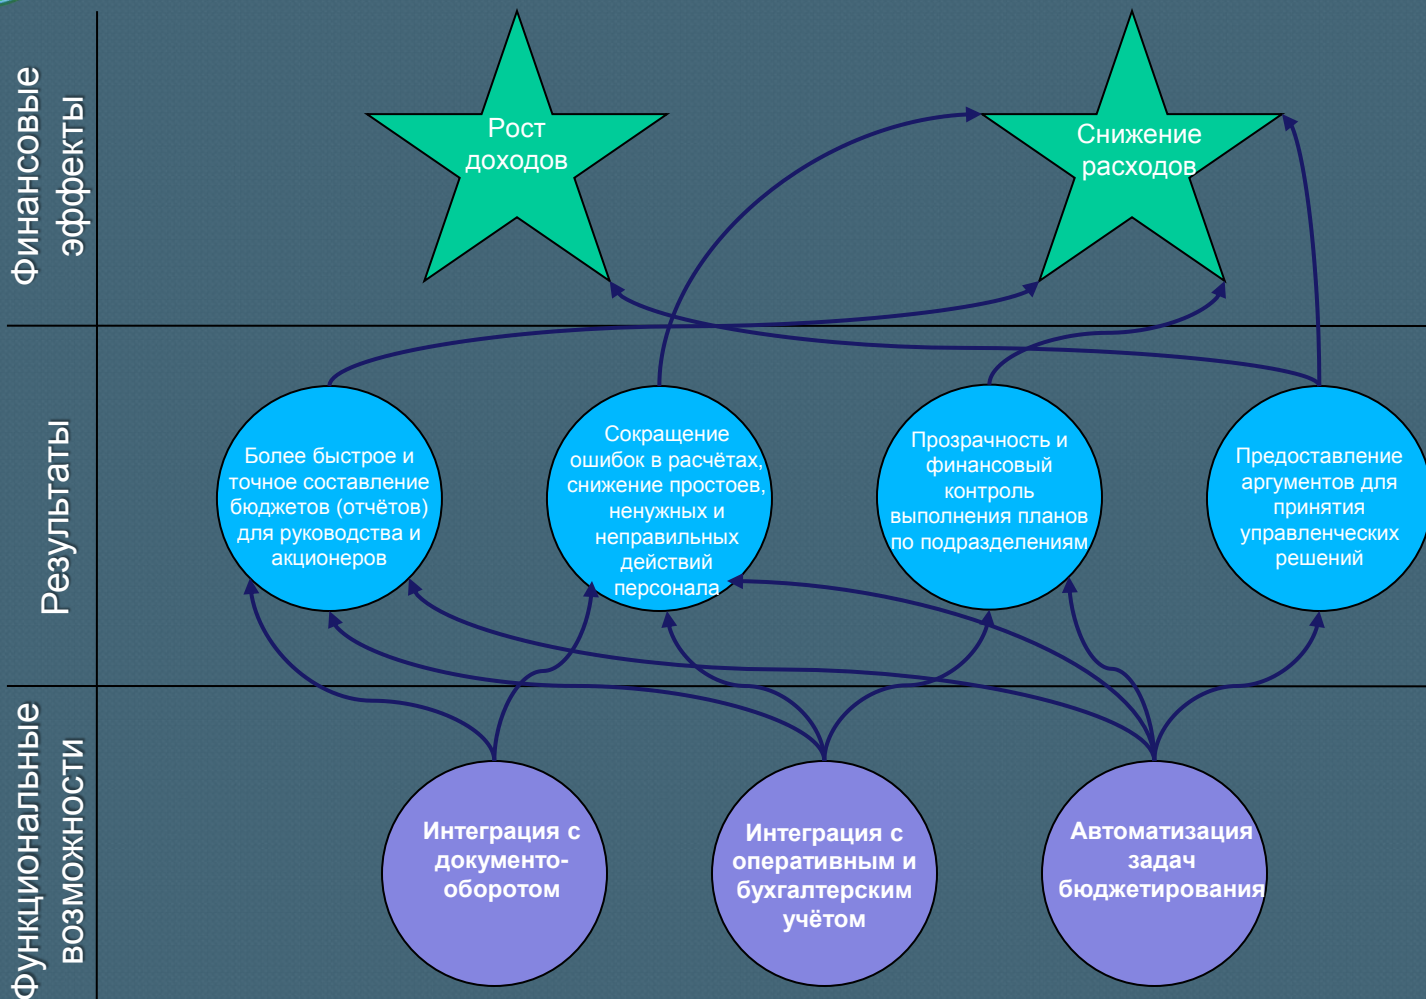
Финансовые эффекты

Рост доходов

Снижение расходов

Результаты

Более быстрое и точное составление бюджетов (отчётов) для руководства и акционеров

Сокращение ошибок в расчётах, снижение простоев, ненужных и неправильных действий персонала

Прозрачность и финансовый контроль выполнения планов по подразделениям

Предоставление аргументов для принятия управленческих решений

Функциональные возможности

Интеграция с документооборотом

Интеграция с оперативным и бухгалтерским учётом

Автоматизация задач бюджетирования